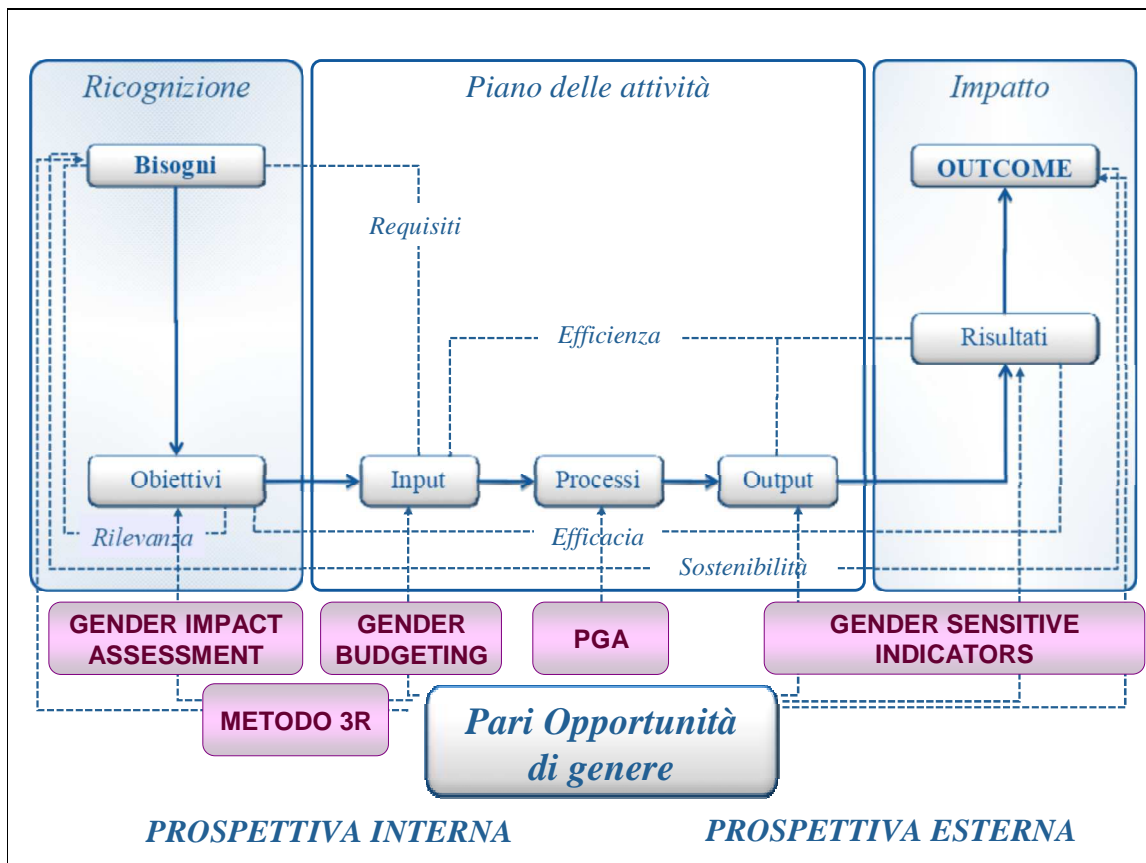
Ricognizione

Piano delle attività

Impatto

Bisogni

Requisiti

OUTCOME

Efficienza

Risultati

Obiettivi

Input

Processi

Output

Rilevanza

Efficacia

Sostenibilità

GENDER IMPACT ASSESSMENT

GENDER BUDGETING

PGA

GENDER SENSITIVE INDICATORS

METODO 3R

Pari Opportunità di genere

PROSPETTIVA INTERNA

PROSPETTIVA ESTERNA